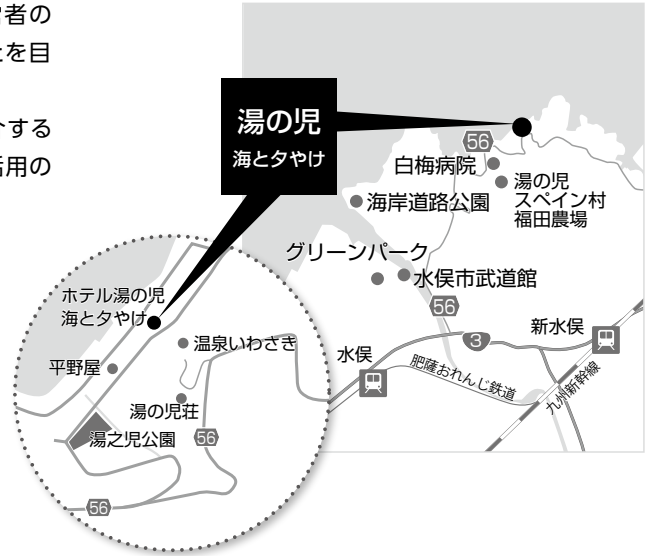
者の
とを目

する
活用の

湯の児
海と夕やけ

56
白梅病院
湯の児
スペイン村
福田農場
海岸道路公園
グリーンパーク
水俣市武道館
56
3
新水俣
水俣
肥薩おれんじ鉄道
九州新幹線

ホテル湯の児
海と夕やけ
温泉いわさき
平野屋
湯の児荘
湯之児公園
56
56